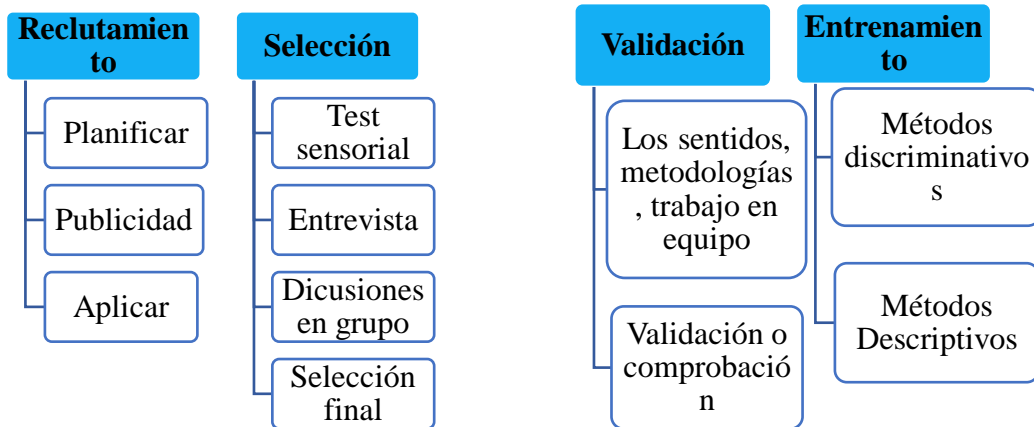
Reclutamiento

Planificar

Publicidad

Aplicar

Selección

Test sensorial

Entrevista

Dicusiones en grupo

Selección final

Validación

Los sentidos, metodologías , trabajo en equipo

Validación o comprobación

Entrenamiento

Métodos discriminativos

Métodos Descriptivos